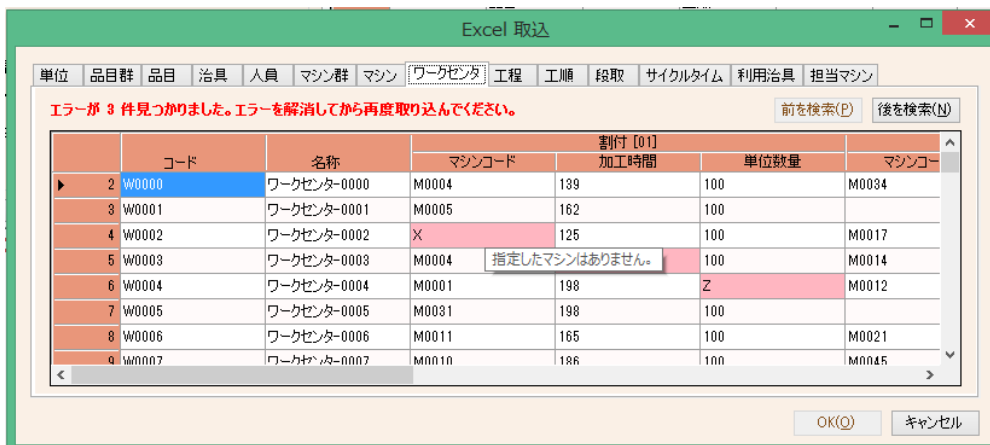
Excel 取込

単位 | 品目群 | 品目 | 治具 | 人員 | マシン群 | マシン | ワークセンタ | 工程 | 工順 | 段取 | サイクルタイム | 利用治具 | 担当マシン

エラーが 3 件見つかりました。エラーを解消してから再度取り込んでください。

前を検索(P) 後を検索(N)

| | コード | 名称 | 割付 [01] マシンコード | 加工時間 | 単位数量 | マシンコ |
|---|---|---|---|---|---|---|
| 2 | W0000 | ワークセンター0000 | M0004 | 139 | 100 | M0034 |
| 3 | W0001 | ワークセンター0001 | M0005 | 162 | 100 | |
| 4 | W0002 | ワークセンター0002 | X | 125 | 100 | M0017 |
| 5 | W0003 | ワークセンター0003 | M0004 | | 100 | M0014 |
| 6 | W0004 | ワークセンター0004 | M0001 | 198 | Z | M0012 |
| 7 | W0005 | ワークセンター0005 | M0031 | 198 | 100 | |
| 8 | W0006 | ワークセンター0006 | M0011 | 165 | 100 | M0021 |
| 9 | W0007 | ワークセンター0007 | M0010 | 186 | 100 | M0045 |

指定したマシンはありません。

OK(O) キャンセル